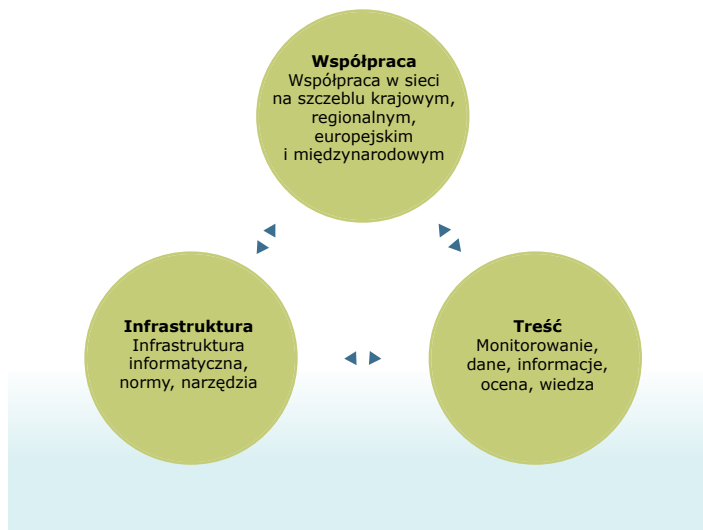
**Współpraca**
Współpraca w sieci na szczeblu krajowym, regionalnym, europejskim i międzynarodowym

**Infrastruktura**
Infrastruktura informatyczna, normy, narzędzia

**Treść**
Monitorowanie, dane, informacje, ocena, wiedza